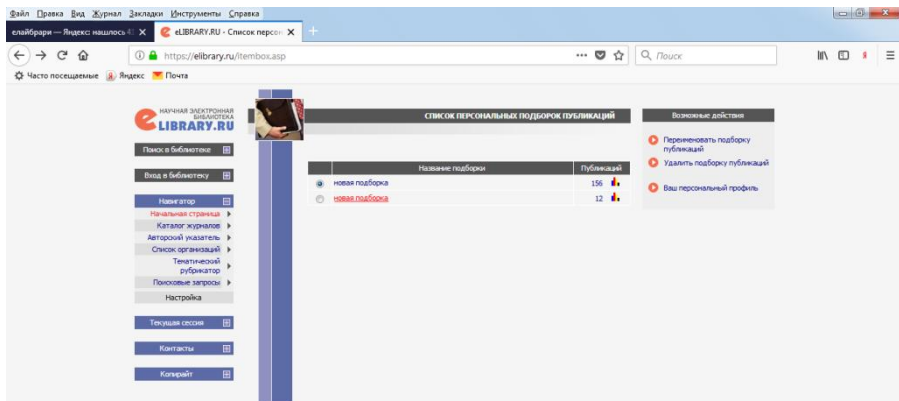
Файл Правка Вид Журнал Закладки Инструменты Справка

елайбрари — Яндекс: нашлось 4
eLIBRARY.RU - Список персон

https://elibrary.ru/itembox.asp

Поиск

Часто посещаемые Яндекс Почта

НАУЧНАЯ ЭЛЕКТРОННАЯ БИБЛИОТЕКА
eLIBRARY.RU

Поиск в библиотеке

Вход в библиотеку

Навигатор
Начальная страница
Каталог журналов
Авторский указатель
Список организаций
Тематический рубрикатор
Поисковые запросы
Настройка

Текущая сессия

Контакты

Копирайт

СПИСОК ПЕРСОНАЛЬНЫХ ПОДБОРОК ПУБЛИКАЦИЙ

| Название подборки | Публикаций |
|---|---|
| новая подборка | 156 |
| новая подборка | 12 |

Возможные действия

Переименовать подборку публикаций

Удалить подборку публикаций

Ваш персональный профиль